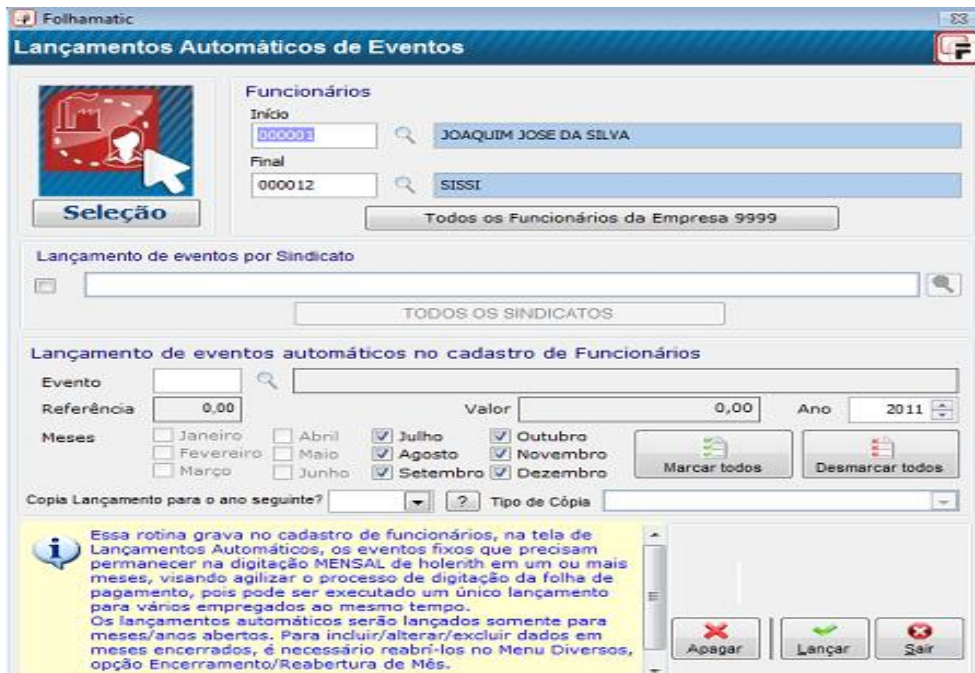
Folhamatic

Lançamentos Automáticos de Eventos

Seleção

Funcionários
Início
000001 JOAQUIM JOSE DA SILVA
Final
000012 SISSI
Todos os Funcionários da Empresa 9999

Lançamento de eventos por Sindicato
TODOS OS SINDICATOS

Lançamento de eventos automáticos no cadastro de Funcionários
Evento
Referência 0,00
Valor 0,00
Ano 2011
Meses
Janeiro
Fevereiro
Março
Abril
Maio
Junho
Julho
Agosto
Setembro
Outubro
Novembro
Dezembro
Marcar todos
Desmarcar todos

Copia Lançamento para o ano seguinte? ? Tipo de Cópia

Essa rotina grava no cadastro de funcionários, na tela de Lançamentos Automáticos, os eventos fixos que precisam permanecer na digitação MENSAL de holerith em um ou mais meses, visando agilizar o processo de digitação da folha de pagamento, pois pode ser executado um único lançamento para vários empregados ao mesmo tempo.
Os lançamentos automáticos serão lançados somente para meses/anos abertos. Para incluir/alterar/excluir dados em meses encerrados, é necessário reabrí-los no Menu Diversos, opção Encerramento/Reabertura de Mês.

Apagar
Lançar
Sair